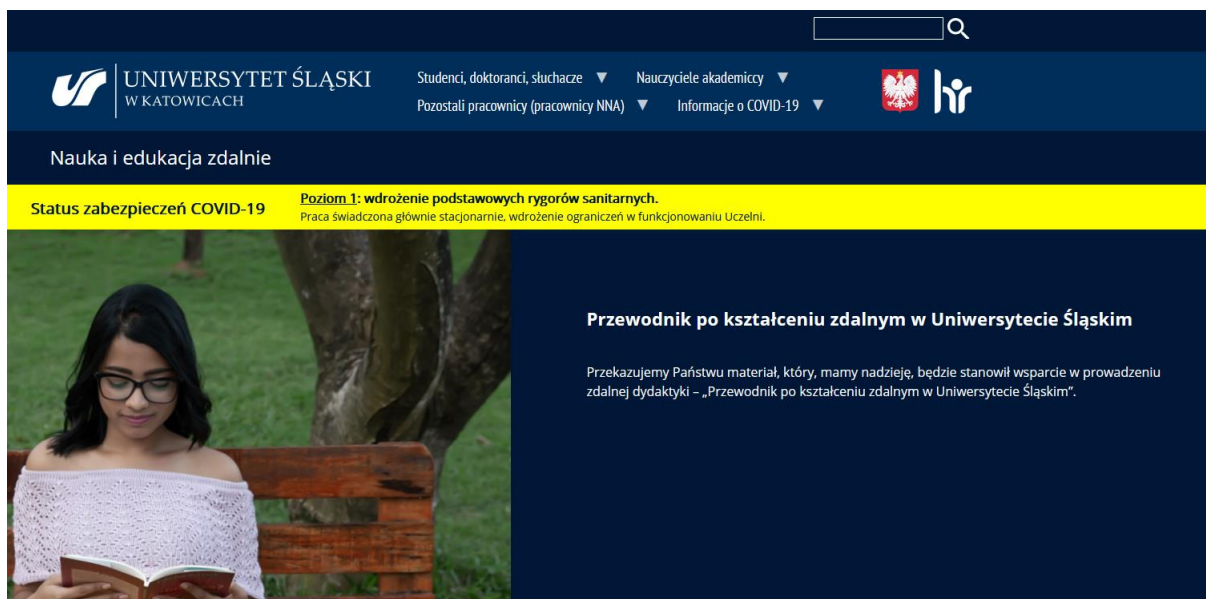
UNIWERSYTET ŚLĄSKI
W KATOWICACH

Studenci, doktoranci, słuchacze ▼ Nauczyciele akademiccy ▼
Pozostali pracownicy (pracownicy NNA) ▼ Informacje o COVID-19 ▼

hr

Nauka i edukacja zdalnie

Status zabezpieczeń COVID-19

Poziom 1: wdrożenie podstawowych rygorów sanitarnych.
Praca świadczona głównie stacjonarnie, wdrożenie ograniczeń w funkcjonowaniu Uczelni.

Przewodnik po kształceniu zdalnym w Uniwersytecie Śląskim

Przekazujemy Państwu materiał, który, mamy nadzieję, będzie stanowił wsparcie w prowadzeniu zdalnej dydaktyki – „Przewodnik po kształceniu zdalnym w Uniwersytecie Śląskim".